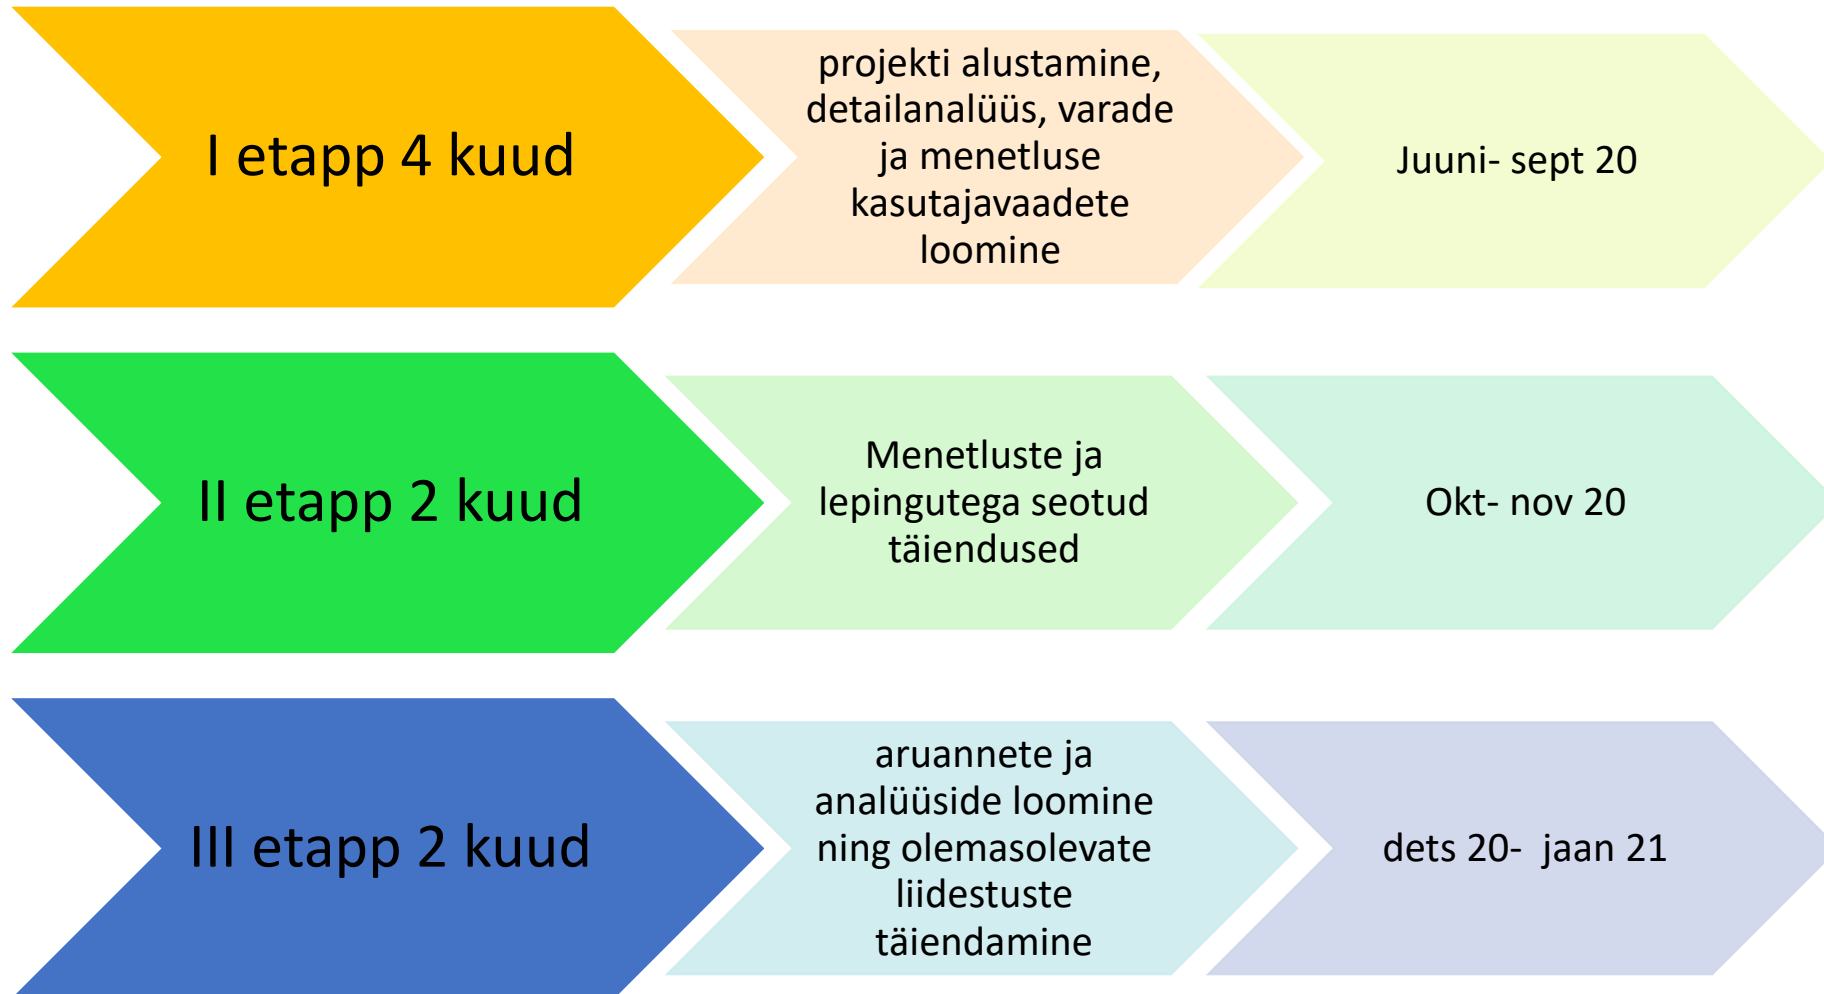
I etapp 4 kuud

projekti alustamine, detailanalüüs, varade ja menetluse kasutajavaadete loomine

Juuni- sept 20

II etapp 2 kuud

Menetluste ja lepingutega seotud täiendused

Okt- nov 20

III etapp 2 kuud

aruannete ja analüüside loomine ning olemasolevate liidestuste täiendamine

dets 20- jaan 21